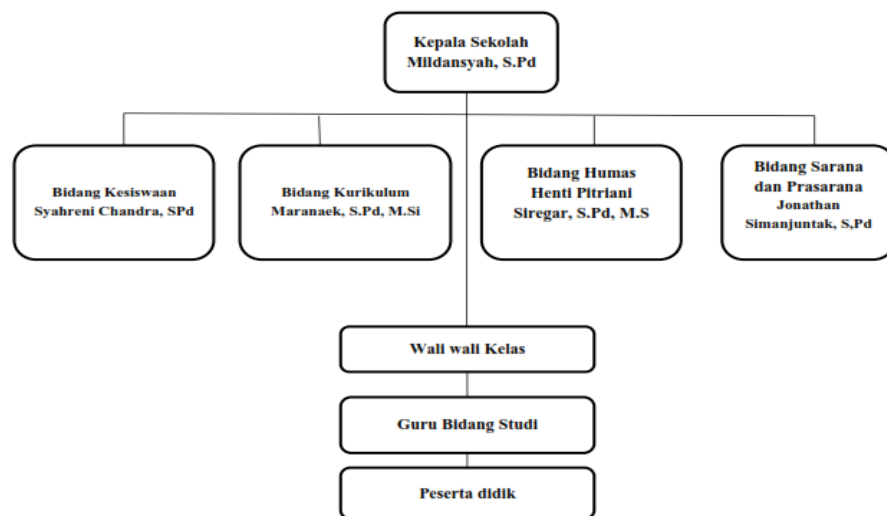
Kepala Sekolah
Mildansyah, S.Pd

Bidang Kesiswaan
Syahreni Chandra, SPd

Bidang Kurikulum
Maranaek, S.Pd, M.Si

Bidang Humas
Henti Pitriani
Siregar, S.Pd, M.S

Bidang Sarana
dan Prasarana
Jonathan
Simanjuntak, S,Pd

Wali wali Kelas

Guru Bidang Studi

Peserta didik